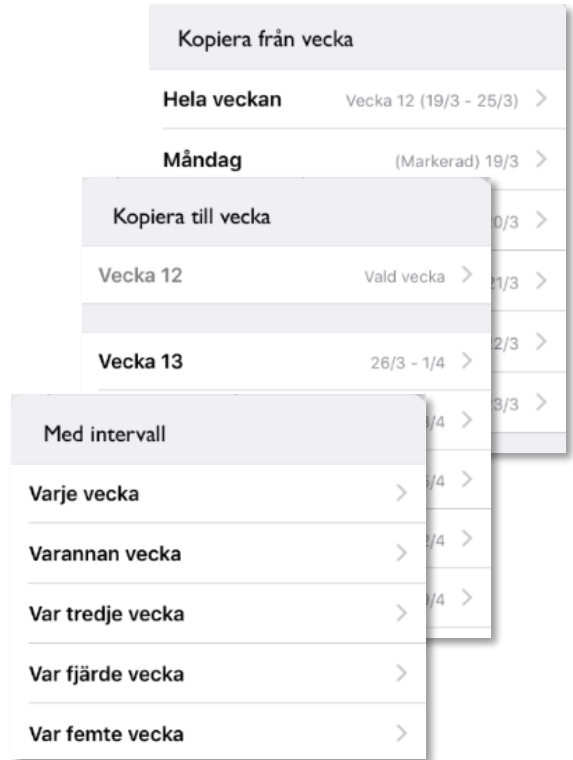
Kopiera från vecka

Hela veckan Vecka 12 (19/3 - 25/3) >

Måndag (Markerad) 19/3 >

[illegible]0/3 >

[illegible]21/3 >

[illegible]2/3 >

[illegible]3/3 >

Kopiera till vecka

Vecka 12 Vald vecka >

Vecka 13 26/3 - 1/4 >

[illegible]/4 >

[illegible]/4 >

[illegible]/4 >

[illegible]/4 >

Med intervall

Varje vecka >

Varannan vecka >

Var tredje vecka >

Var fjärde vecka >

Var femte vecka >